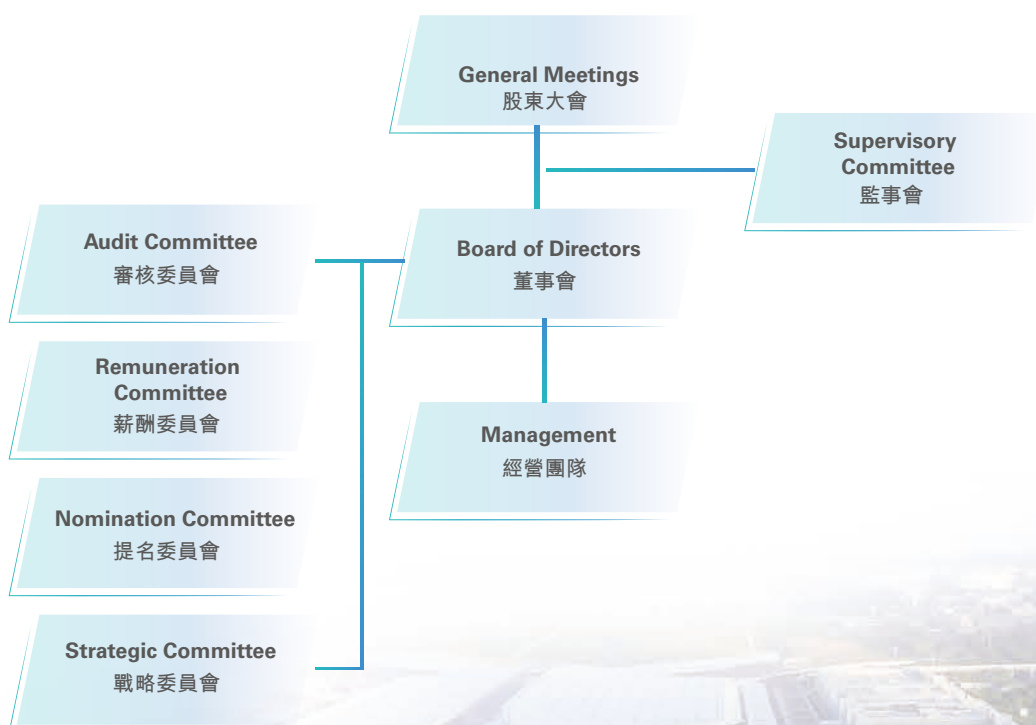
General Meetings
股東大會

Supervisory Committee
監事會

Audit Committee
審核委員會

Board of Directors
董事會

Remuneration Committee
薪酬委員會

Management
經營團隊

Nomination Committee
提名委員會

Strategic Committee
戰略委員會